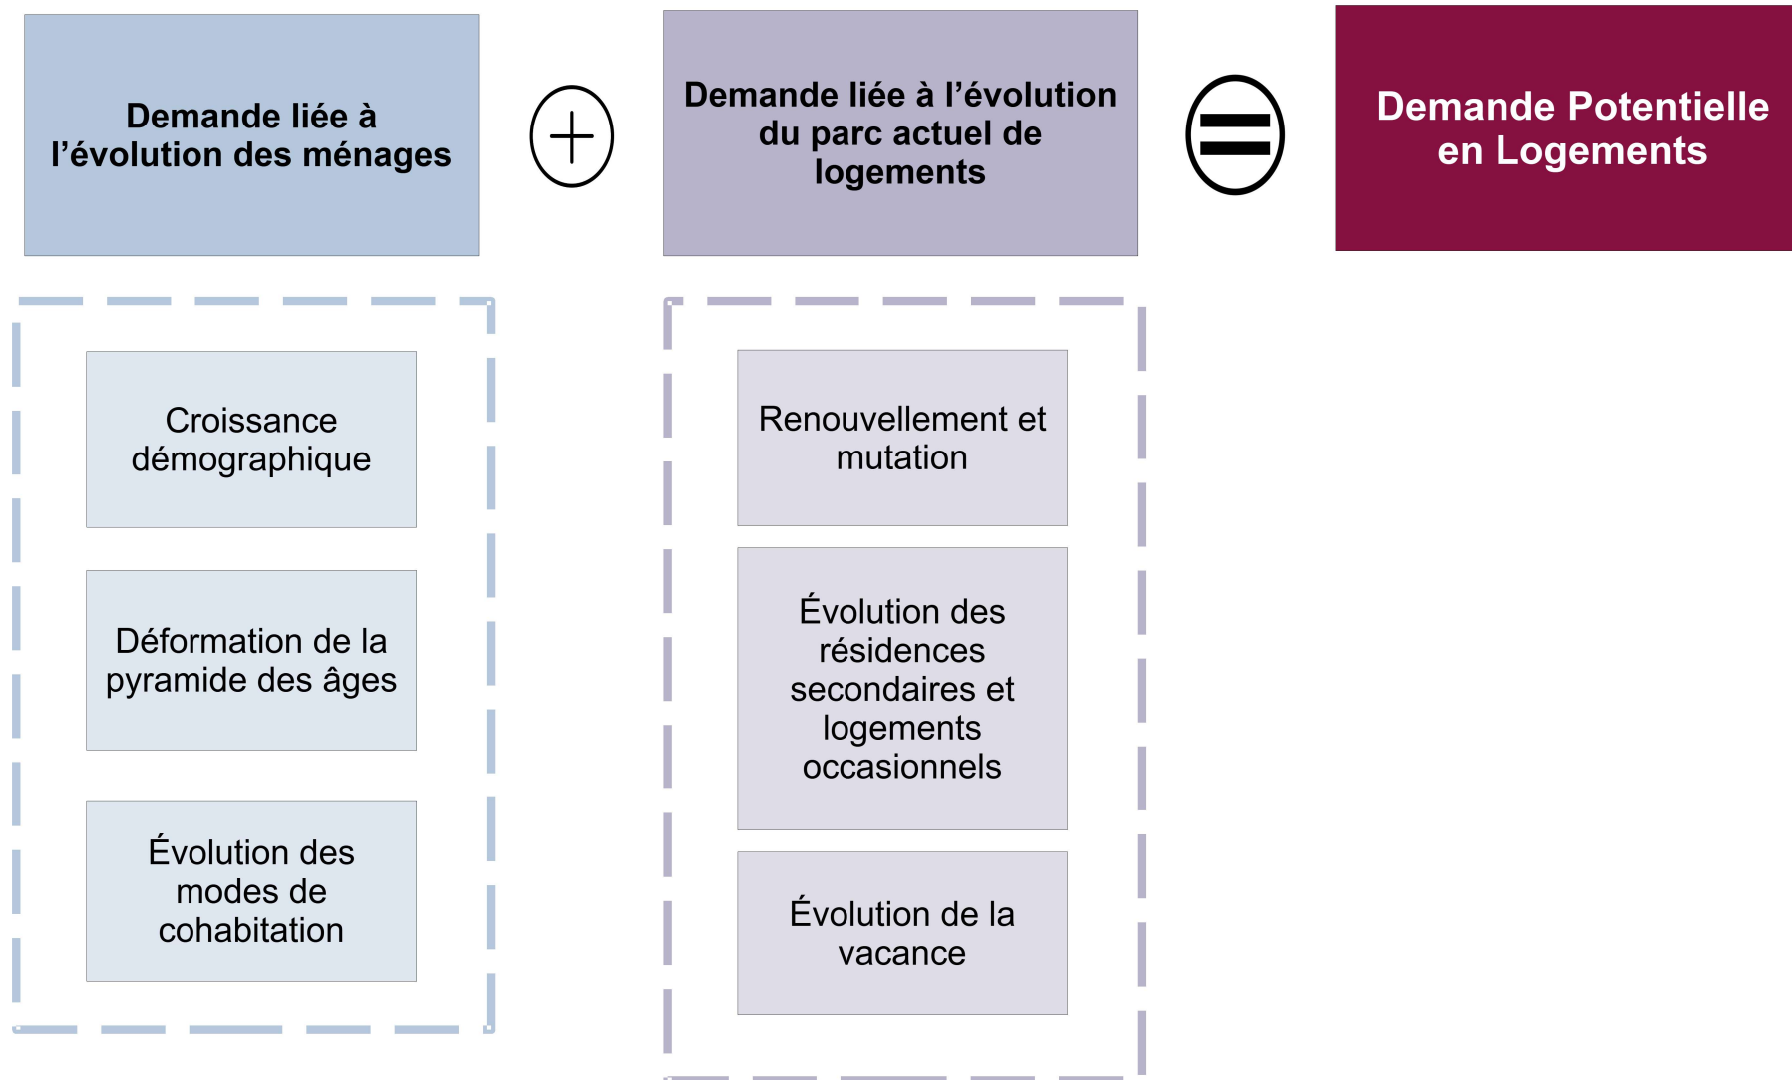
Demande liée à l'évolution des ménages

+

Demande liée à l'évolution du parc actuel de logements

=

Demande Potentielle en Logements

Croissance démographique

Déformation de la pyramide des âges

Évolution des modes de cohabitation

Renouvellement et mutation

Évolution des résidences secondaires et logements occasionnels

Évolution de la vacance